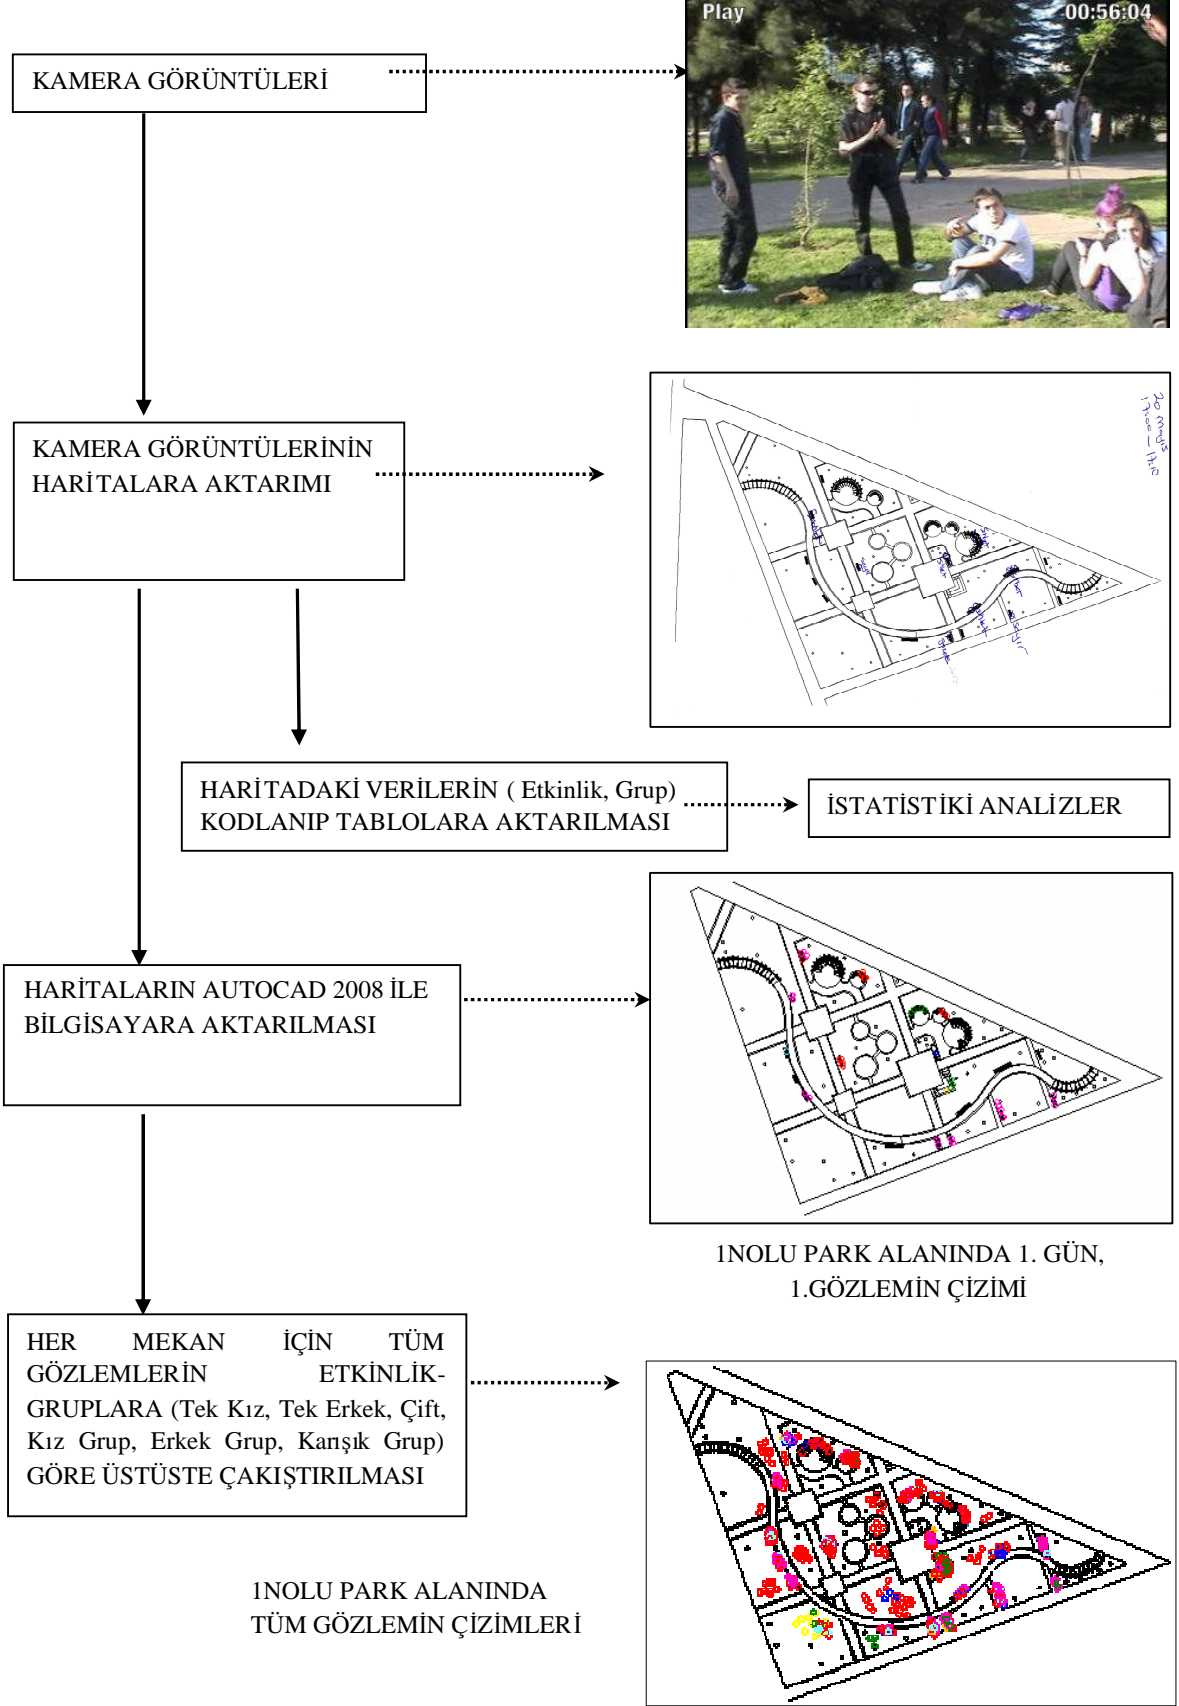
KAMERA GÖRÜNTÜLERİ

Play

00:56:04

KAMERA GÖRÜNTÜLERİNİN HARİTALARA AKTARIMI

20 mayıs
17:00 - 17:10

HARİTADAKİ VERİLERİN ( Etkinlik, Grup) KODLANIP TABLOLARA AKTARILMASI

İSTATİSTİKİ ANALİZLER

HARİTALARIN AUTOCAD 2008 İLE BİLGİSAYARA AKTARILMASI

1NOLU PARK ALANINDA 1. GÜN, 1.GÖZLEMİN ÇİZİMİ

HER MEKAN İÇİN TÜM GÖZLEMLERİN ETKİNLİK-GRUPLARA (Tek Kız, Tek Erkek, Çift, Kız Grup, Erkek Grup, Karışık Grup) GÖRE ÜSTÜSTE ÇAKIŞTIRILMASI

1NOLU PARK ALANINDA TÜM GÖZLEMİN ÇİZİMLERİ